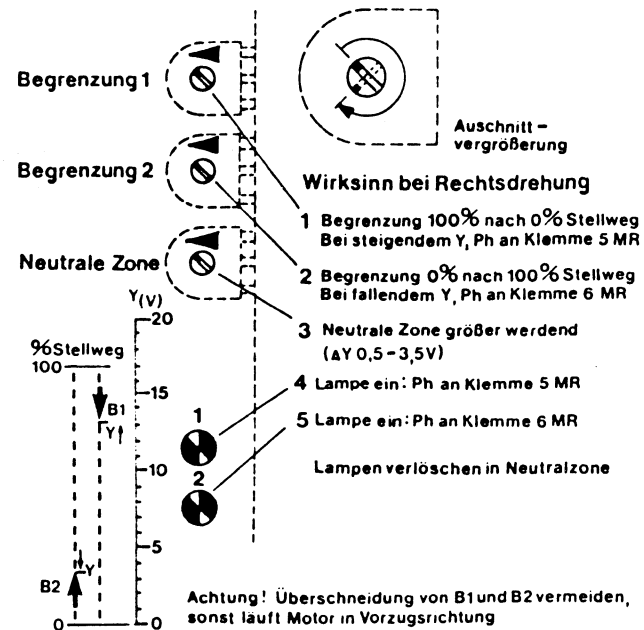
Begrenzung 1

Begrenzung 2

Neutrale Zone

Auschnitt – vergrößerung

Wirksinn bei Rechtsdrehung

1 Begrenzung 100% nach 0% Stellweg
Bei steigendem Y, Ph an Klemme 5 MR

2 Begrenzung 0% nach 100% Stellweg
Bei fallendem Y, Ph an Klemme 6 MR

3 Neutrale Zone größer werdend
($\Delta$Y 0,5 – 3,5V)

4 Lampe ein: Ph an Klemme 5 MR

5 Lampe ein: Ph an Klemme 6 MR

Lampen verlöschen in Neutralzone

Y(V)
20
15
10
5
0

%Stellweg
100
0

B1
Y↑

B2
↓Y

1
2

Achtung! Überschneidung von B1 und B2 vermeiden, sonst läuft Motor in Vorzugsrichtung